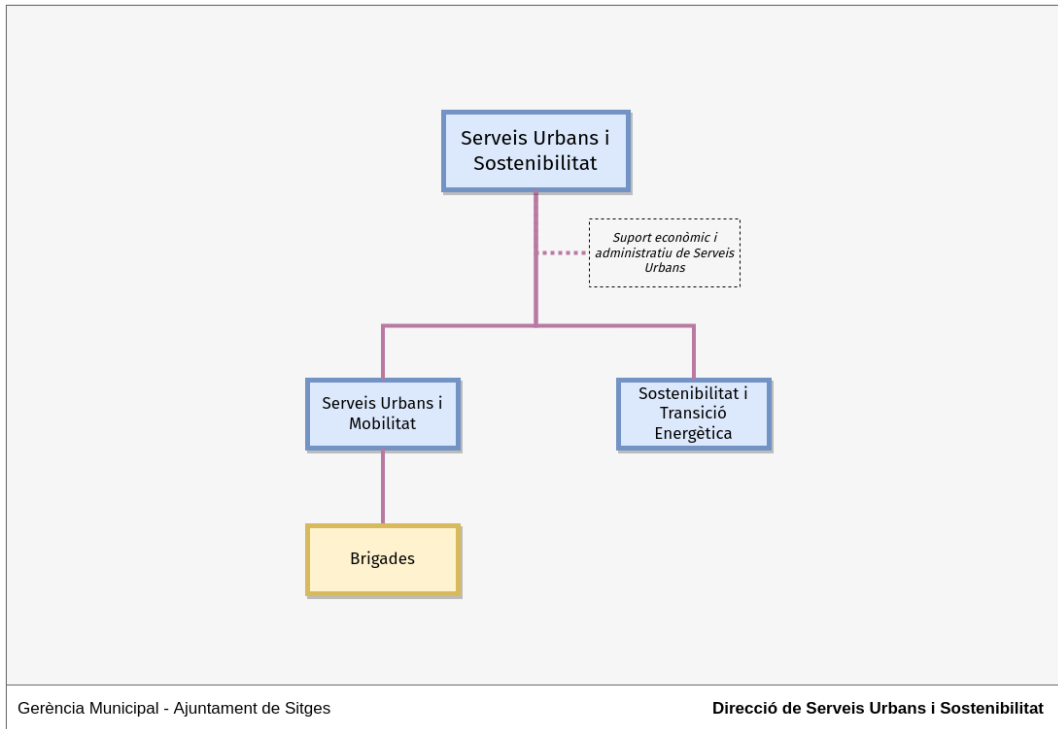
Serveis Urbans i Sostenibilitat

Suport econòmic i administratiu de Serveis Urbans

Serveis Urbans i Mobilitat

Sostenibilitat i Transició Energètica

Brigades

Gerència Municipal - Ajuntament de Sitges

Direcció de Serveis Urbans i Sostenibilitat